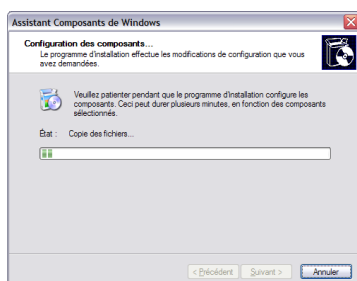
Assistant Composants de Windows

Configuration des composants...
Le programme d'installation effectue les modifications de configuration que vous avez demandées.

Veuillez patienter pendant que le programme d'installation configure les composants. Ceci peut durer plusieurs minutes, en fonction des composants sélectionnés.

État : Copie des fichiers...

< Précédent | Suivant > | Annuler